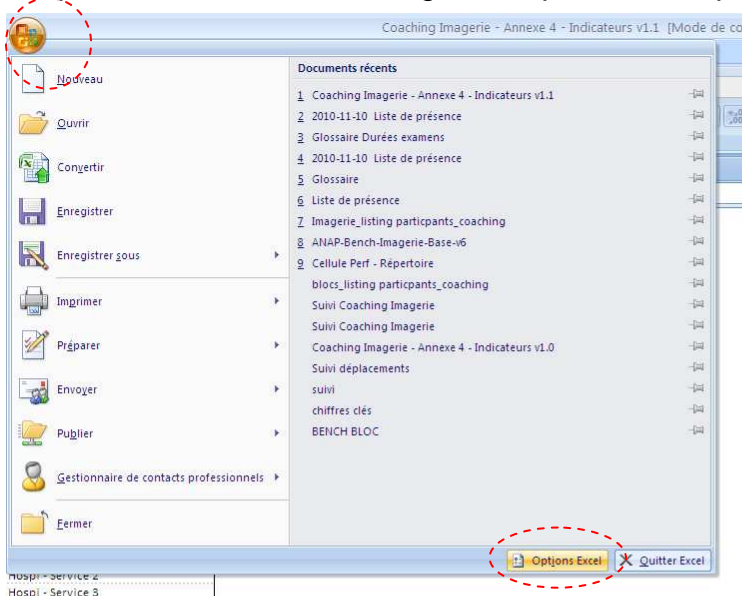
Coaching Imagerie - Annexe 4 - Indicateurs v1.1 [Mode de co

Nouveau

Ouvrir

Convertir

Enregistrer

Enregistrer sous

Imprimer

Préparer

Envoyer

Publier

Gestionnaire de contacts professionnels

Fermer

Documents récents

1 Coaching Imagerie - Annexe 4 - Indicateurs v1.1
2 2010-11-10 Liste de présence
3 Glossaire Durées examens
4 2010-11-10 Liste de présence
5 Glossaire
6 Liste de présence
7 Imagerie_listing particpants_coaching
8 ANAP-Bench-Imagerie-Base-v6
9 Cellule Perf - Répertoire
blocs_listing particpants_coaching
Suivi Coaching Imagerie
Suivi Coaching Imagerie
Coaching Imagerie - Annexe 4 - Indicateurs v1.0
Suivi déplacements
suivi
chiffres clés
BENCH BLOC

Options Excel

Quitter Excel

Hospi - Service 2
Hospi - Service 3